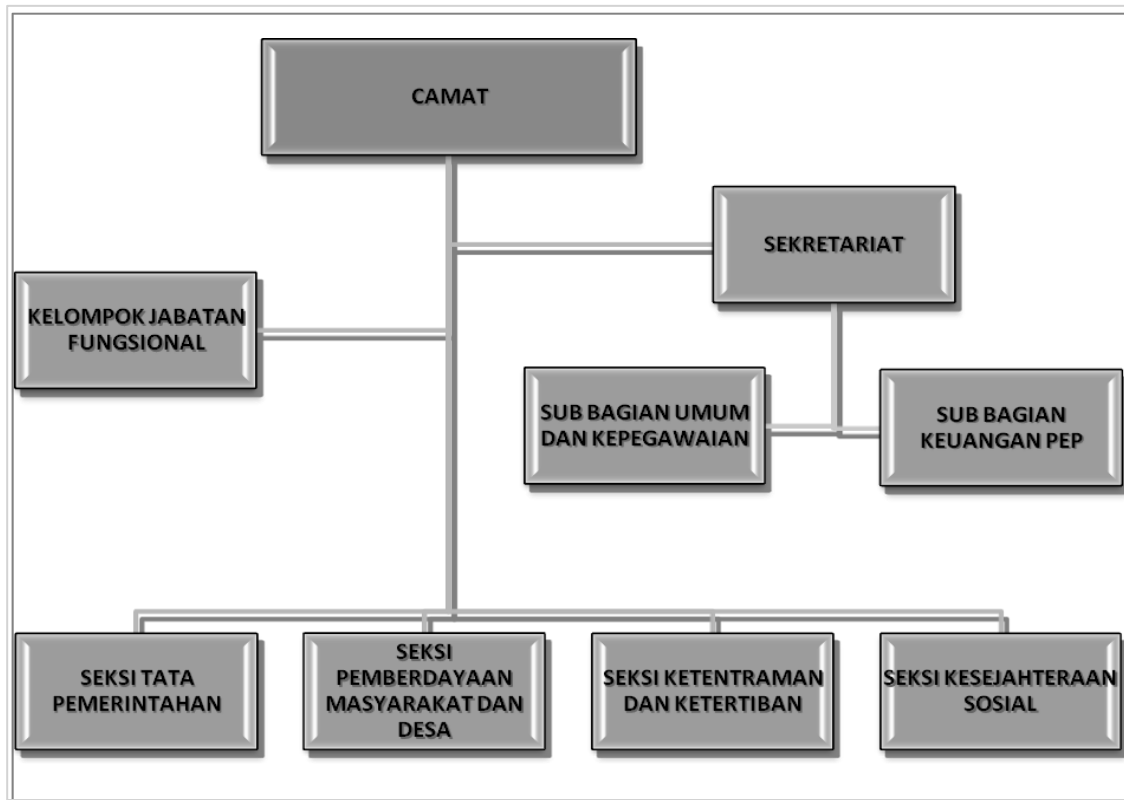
CAMAT

SEKRETARIAT

KELOMPOK JABATAN FUNGSIONAL

SUB BAGIAN UMUM DAN KEPEGAWAIAN

SUB BAGIAN KEUANGAN PEP

SEKSI TATA PEMERINTAHAN

SEKSI PEMBERDAYAAN MASYARAKAT DAN DESA

SEKSI KETENTRAMAN DAN KETERTIBAN

SEKSI KESEJAHTERAAN SOSIAL